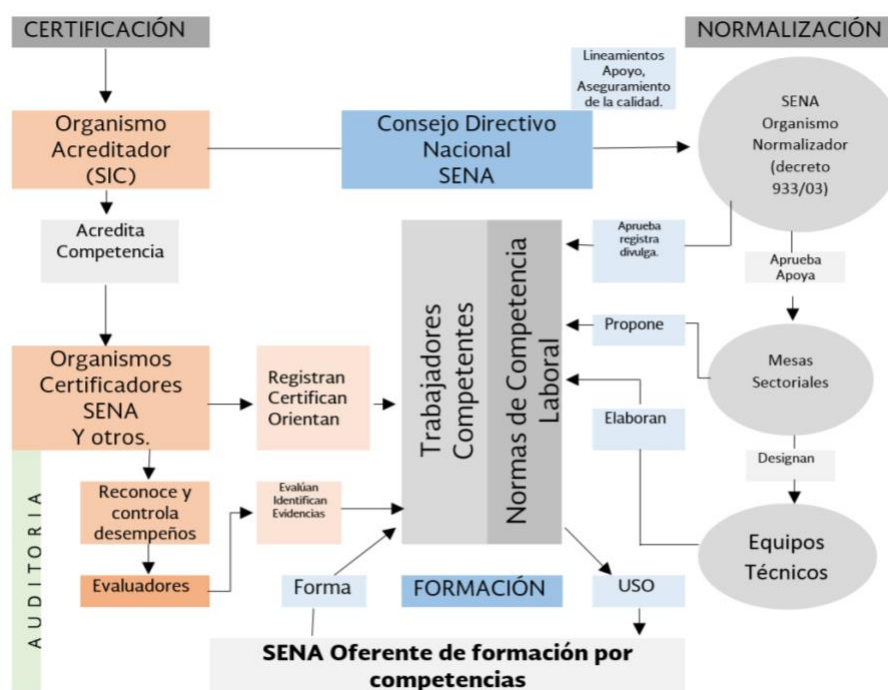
CERTIFICACIÓN

NORMALIZACIÓN

Lineamientos Apoyo, Aseguramiento de la calidad.

Organismo Acreditador (SIC)

Consejo Directivo Nacional SENA

SENA Organismo Normalizador (decreto 933/03)

Acredita Competencia

Aprueba registra divulga.

Aprueba Apoya

Trabajadores Competentes

Normas de Competencia Laboral

Propone

Organismos Certificadores SENA Y otros.

Registran Certifican Orientan

Mesas Sectoriales

Elaboran

Designan

AUDITORIA

Reconoce y controla desempeños

Evalúan Identifican Evidencias

Equipos Técnicos

Evaluadores

Forma

FORMACIÓN

USO

SENA Oferente de formación por competencias